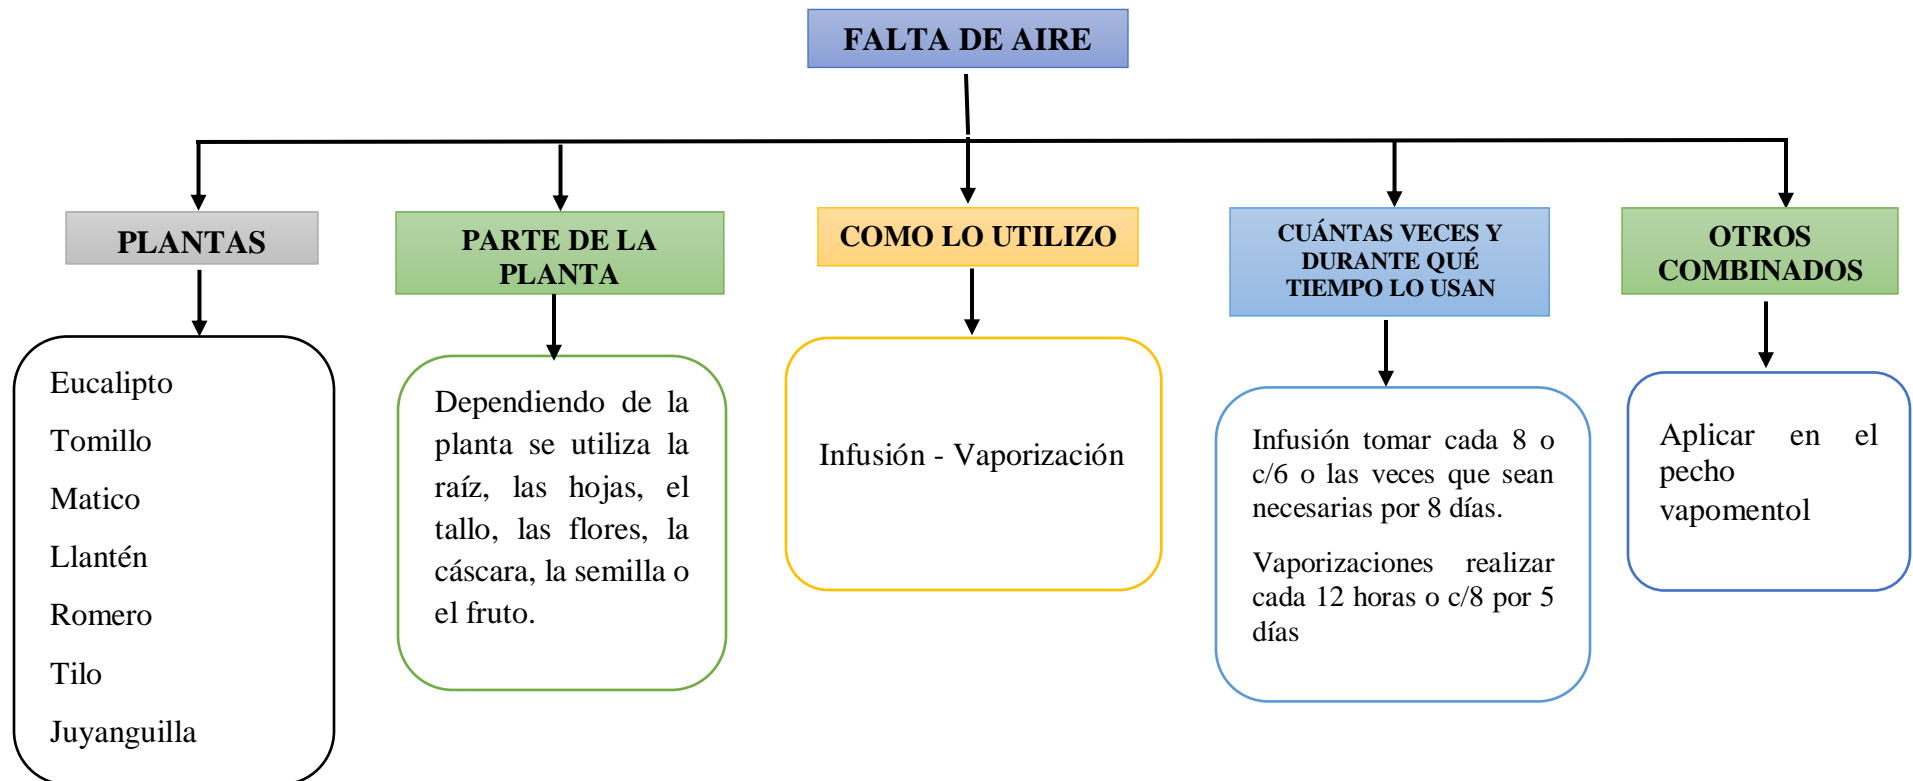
FALTA DE AIRE

PLANTAS

Eucalipto

Tomillo

Matico

Llantén

Romero

Tilo

Juyanguilla

PARTE DE LA PLANTA

Dependiendo de la planta se utiliza la raíz, las hojas, el tallo, las flores, la cáscara, la semilla o el fruto.

COMO LO UTILIZO

Infusión - Vaporización

CUÁNTAS VECES Y DURANTE QUÉ TIEMPO LO USAN

Infusión tomar cada 8 o c/6 o las veces que sean necesarias por 8 días.

Vaporizaciones realizar cada 12 horas o c/8 por 5 días

OTROS COMBINADOS

Aplicar en el pecho vapomentol